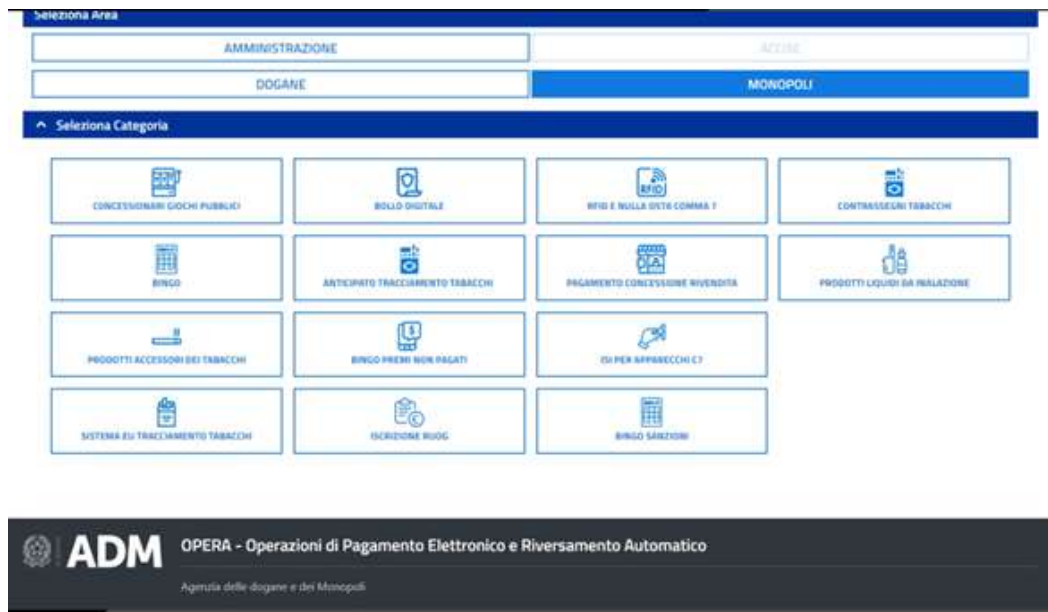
Seleziona Area

AMMINISTRAZIONE

ACCISE

DOGANE

MONOPOLI

^ Seleziona Categoria

RFID

CONCESSIONARI GIOCHI PUBBLICI

BOLLO DIGITALE

RFID E NULLA OSTA COMMA 7

CONTRASSEGNI TABACCHI

BINGO

ANTICIPATO TRACCIAMENTO TABACCHI

PAGAMENTO CONCESSIONE RIVENDITA

PRODOTTI LIQUIDI DA INALAZIONE

PRODOTTI ACCESSORI DEI TABACCHI

BINGO PREMI NON PAGATI

ISI PER APPARECCHI C7

SISTEMA EU TRACCIAMENTO TABACCHI

ISCRIZIONE RUOG

BINGO SANZIONI

ADM

OPERA - Operazioni di Pagamento Elettronico e Riversamento Automatico

Agenzia delle dogane e dei Monopoli